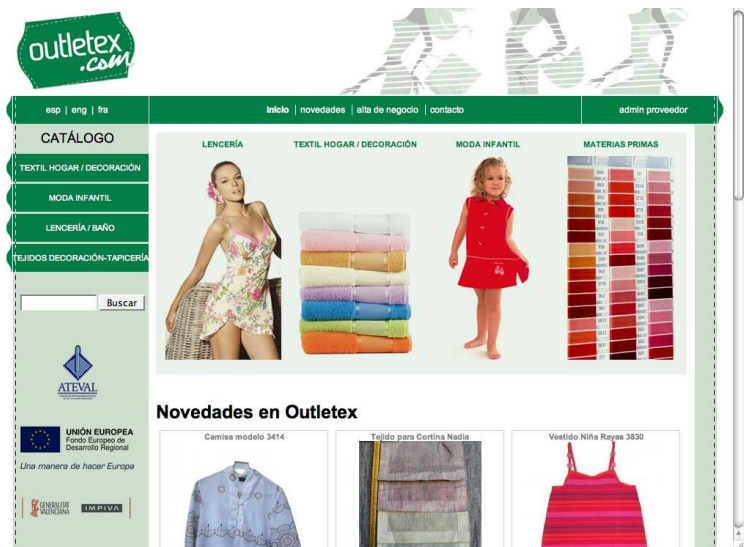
outletex .com

esp | eng | fra

inicio | novedades | alta de negocio | contacto

admin proveedor

CATÁLOGO

TEXTIL HOGAR / DECORACIÓN

MODA INFANTIL

LENCERÍA / BAÑO

TEJIDOS DECORACIÓN-TAPICERÍA

Buscar

ATEVAL

UNIÓN EUROPEA
Fondo Europeo de Desarrollo Regional

Una manera de hacer Europa

GENERALITAT VALENCIANA

IMPIVA

LENCERÍA

TEXTIL HOGAR / DECORACIÓN

MODA INFANTIL

MATERIAS PRIMAS

Novedades en Outletex

Camisa modelo 3414

Tejido para Cortina Nadia

Vestido Niña Rayas 3830